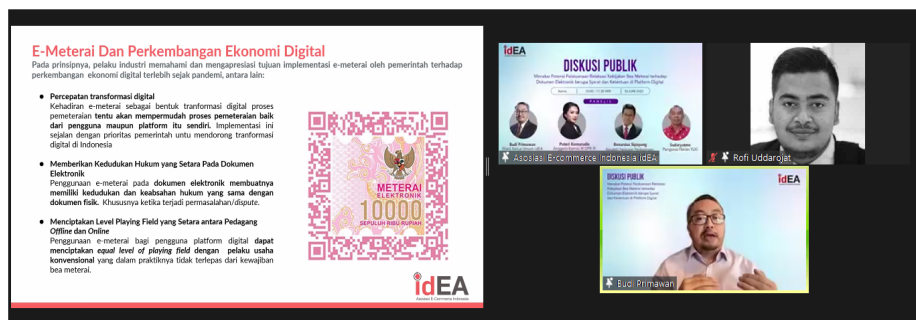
E-Meterai Dan Perkembangan Ekonomi Digital

Pada prinsipnya, pelaku industri memahami dan mengapresiasi tujuan implementasi e-meterai oleh pemerintah terhadap perkembangan ekonomi digital terlebih sejak pandemi, antara lain:

- **Percepatan transformasi digital**
Kehadiran e-meterai sebagai bentuk tranformasi digital proses pemeteraian **tentu akan mempermudah proses pemeteraian baik dari pengguna maupun platform itu sendiri**. Implementasi ini sejalan dengan prioritas pemerintah untu mendorong tranformasi digital di Indonesia

- **Memberikan Kedudukan Hukum yang Setara Pada Dokumen Elektronik**
Penggunaan e-meterai pada **dokumen elektronik membuatnya memiliki kedudukan dan keabsahan hukum yang sama dengan dokumen fisik.** Khususnya ketika terjadi permasalahan/*dispute*.

- **Menciptakan Level Playing Field yang Setara antara Pedagang *Offline* dan *Online***
Penggunaan e-meterai bagi pengguna platform digital **dapat menciptakan *equal level of playing field* dengan pelaku usaha konvensional** yang dalam praktiknya tidak terlepas dari kewajiban bea meterai.

METERAI ELEKTRONIK
10000
SEPULUH RIBU RUPIAH

idEA
Asosiasi E-Commerce Indonesia

idEA
DISKUSI PUBLIK
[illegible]
PANELIS
Budi Primawan
Poteri Komarudin
Bonarsius Sipayung
Suahasil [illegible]

Asosiasi Ecommerce Indonesia idEA

Rofi Uddarojat

DISKUSI PUBLIK
idEA
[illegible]

Budi Primawan